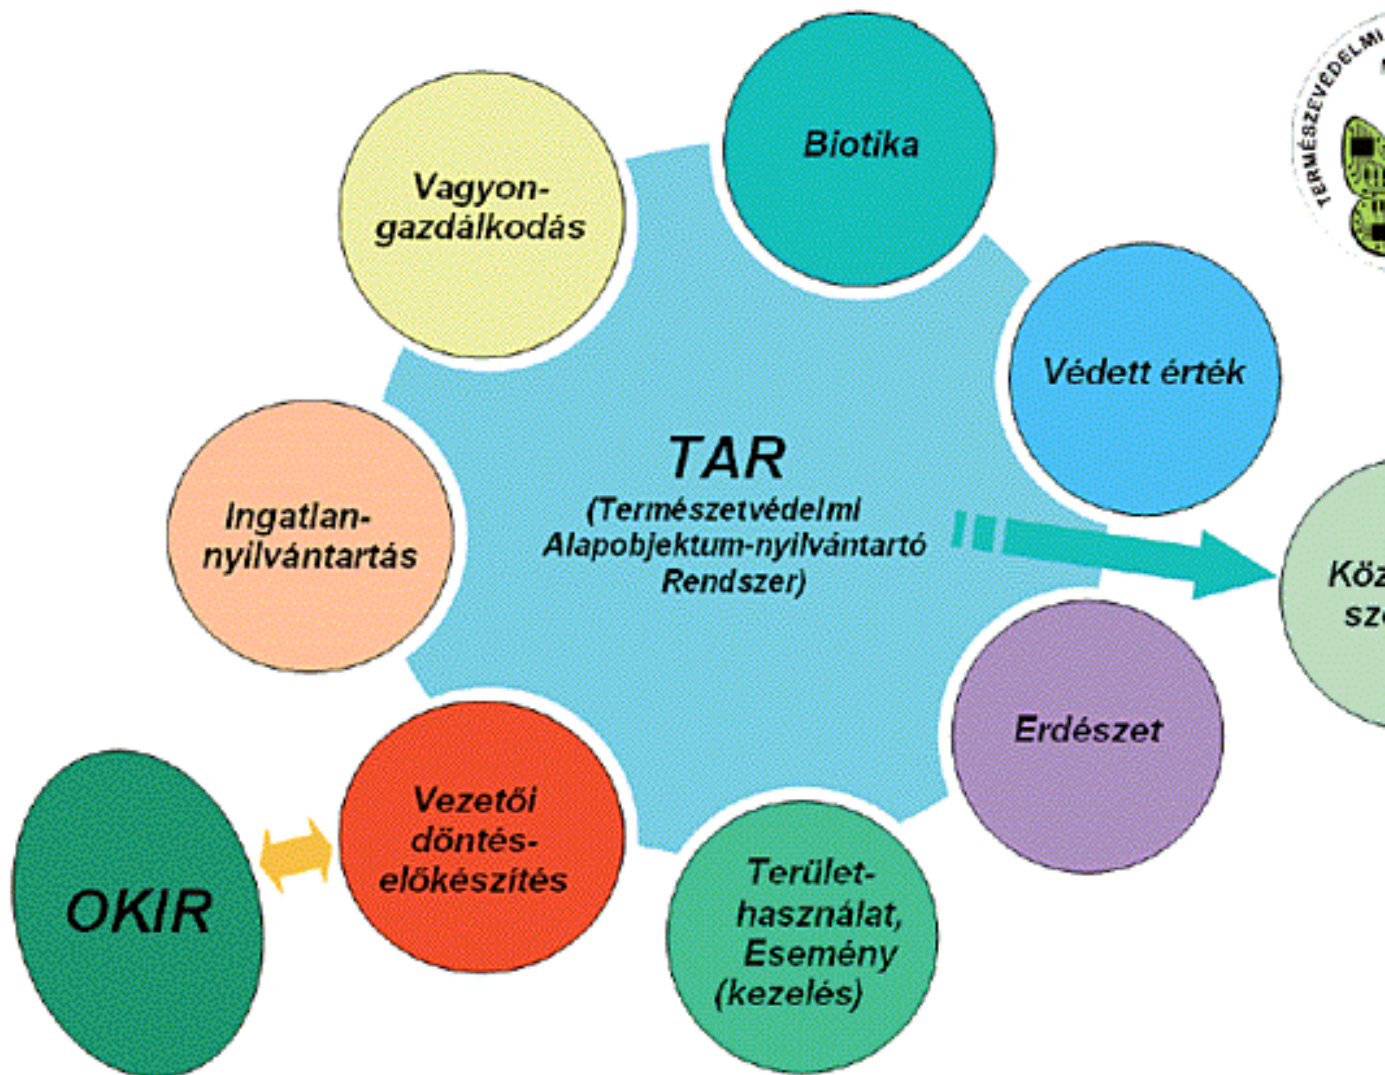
TERMÉSZETVÉDELMI

Biotika

Vagyongazdálkodás

Védett érték

TAR
(Természetvédelmi Alapobjektum-nyilvántartó Rendszer)

Ingatlannyilvántartás

Köz
sz

Erdészet

Vezetői döntéselőkészítés

OKIR

Területhasználat, Esemény (kezelés)